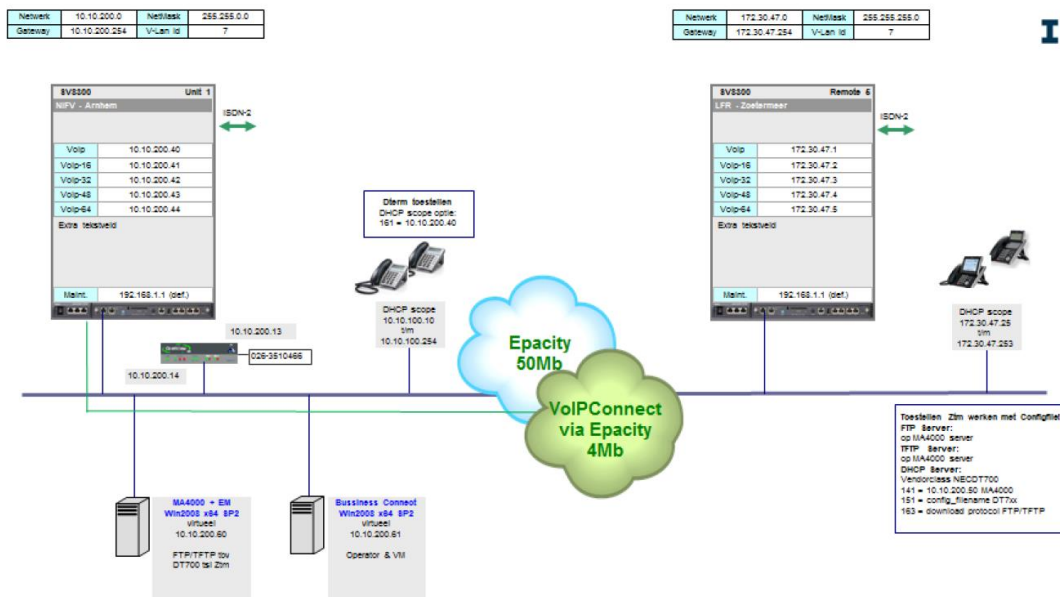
| Netwerk | 10.10.200.0 | NetMask | 255.255.0.0 |
|---|---|---|---|
| Gateway | 10.10.200.254 | V-Lan Id | 7 |

| Netwerk | 172.30.47.0 | NetMask | 255.255.255.0 |
|---|---|---|---|
| Gateway | 172.30.47.254 | V-Lan Id | 7 |

I

SV8300 Unit 1
NIFV - Arnhem

ISDN-2

| Voip | 10.10.200.40 |
|---|---|
| Voip-16 | 10.10.200.41 |
| Voip-32 | 10.10.200.42 |
| Voip-48 | 10.10.200.43 |
| Voip-64 | 10.10.200.44 |

Extra tekstveld

| Maint. | 192.168.1.1 (def.) |
|---|---|

SV8300 Remote 5
LFR - Zoetermeer

ISDN-2

| Voip | 172.30.47.1 |
|---|---|
| Voip-16 | 172.30.47.2 |
| Voip-32 | 172.30.47.3 |
| Voip-48 | 172.30.47.4 |
| Voip-64 | 172.30.47.5 |

Extra tekstveld

| Maint. | 192.168.1.1 (def.) |
|---|---|

Dterm toestellen
DHCP scope optie:
151 = 10.10.200.40

DHCP scope
10.10.100.10
t/m
10.10.100.254

DHCP scope
172.30.47.25
t/m
172.30.47.253

10.10.200.13

026-3510466

10.10.200.14

Epacity
50Mb

VoIPConnect
via Epacity
4Mb

Toestellen Zim werken met Configfile
FTP Server:
op MA4000 server
TFTP Server:
op MA4000 server
DHCP Server:
Vendorclass NECDT700
141 = 10.10.200.50 MA4000
151 = config_filename DT7xx
163 = download protocol FTP/TFTP

MA4000 + EM
Win2008 x64 SP2
virtueel
10.10.200.50

FTP/TFTP tbv
DT700 tsl Zim

Bussiness Connect
Win2008 x64 SP2
virtueel
10.10.200.51

Operator & VM